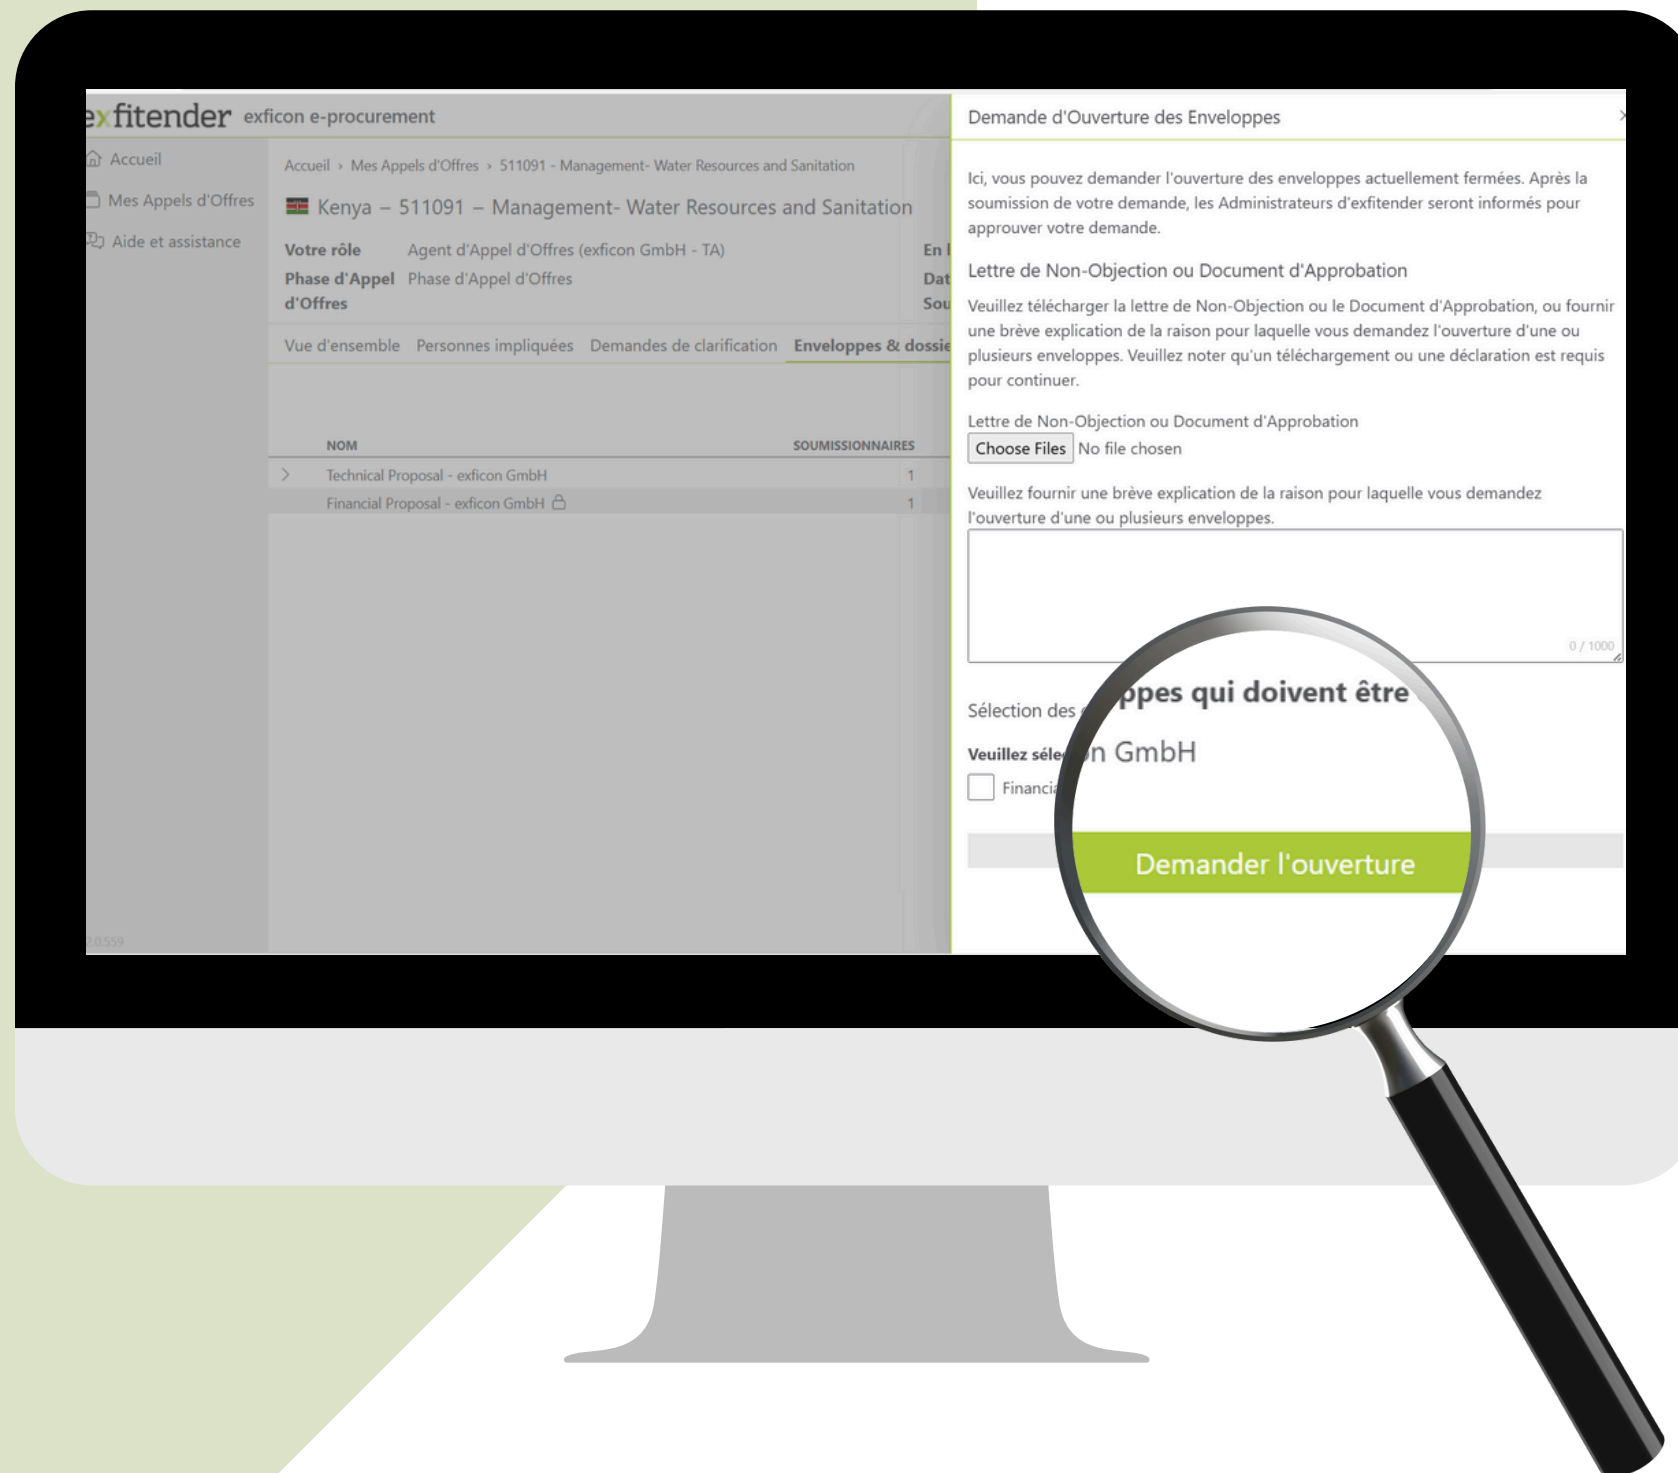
exfitender exficon e-procurement

Accueil
Mes Appels d'Offres
Aide et assistance

Accueil › Mes Appels d'Offres › 511091 - Management- Water Resources and Sanitation

Kenya – 511091 – Management- Water Resources and Sanitation

Votre rôle Agent d'Appel d'Offres (exficon GmbH - TA)
Phase d'Appel d'Offres Phase d'Appel d'Offres

En l
Dat
Sou

Vue d'ensemble Personnes impliquées Demandes de clarification Enveloppes & dossie

| NOM | SOUMISSIONNAIRES |
|---|---|
| Technical Proposal - exficon GmbH | 1 |
| Financial Proposal - exficon GmbH | 1 |

2.0.559

Demande d'Ouverture des Enveloppes

Ici, vous pouvez demander l'ouverture des enveloppes actuellement fermées. Après la soumission de votre demande, les Administrateurs d'exfitender seront informés pour approuver votre demande.

Lettre de Non-Objection ou Document d'Approbation

Veuillez télécharger la lettre de Non-Objection ou le Document d'Approbation, ou fournir une brève explication de la raison pour laquelle vous demandez l'ouverture d'une ou plusieurs enveloppes. Veuillez noter qu'un téléchargement ou une déclaration est requis pour continuer.

Lettre de Non-Objection ou Document d'Approbation
Choose Files No file chosen

Veuillez fournir une brève explication de la raison pour laquelle vous demandez l'ouverture d'une ou plusieurs enveloppes.

0 / 1000

Sélection des ppes qui doivent être

Veuillez séle n GmbH

Financi

Demander l'ouverture